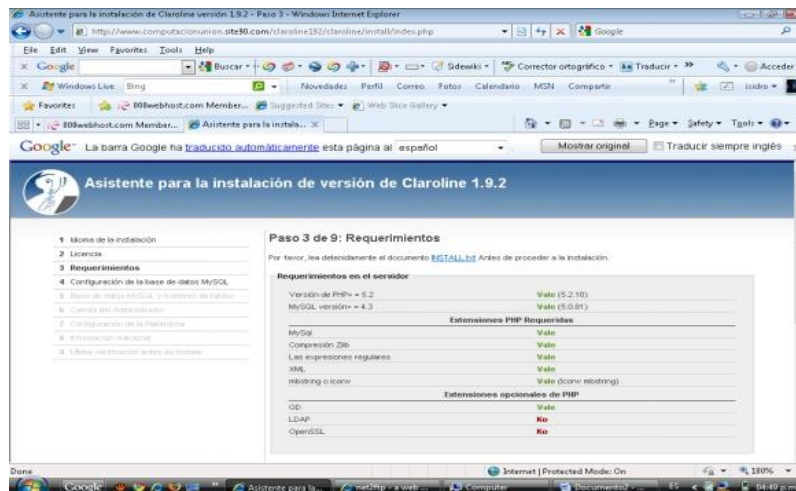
Asistente para la instalación de Claroline versión 1.9.2 - Paso 3 - Windows Internet Explorer

http://www.computacionunion.site90.com/claroline192/claroline/install/index.php

Google

File Edit View Favorites Tools Help

Google Buscar Sidewiki Corrector ortográfico Traducir Acceder

Windows Live Bing Novedades Perfil Correo Fotos Calendario MSN Compartir isidro

Favorites 000webhost.com Member... Suggested Sites Web Slice Gallery

000webhost.com Member... Asistente para la instala...

Page Safety Tools

Google La barra Google ha traducido automáticamente esta página al español Mostrar original Traducir siempre inglés

Asistente para la instalación de versión de Claroline 1.9.2

1 Idioma de la instalación
2 Licencia
3 Requerimientos
4 Configuración de la base de datos MySQL
5 Base de datos MySQL y nombres de tablas
6 Cuenta del Administrador
7 Configuración de la Plataforma
8 Información Adicional
9 Última verificación antes de instalar

Paso 3 de 9: Requerimientos

Por favor, lea detenidamente el documento INSTALL.txt Antes de proceder a la instalación.

Requerimientos en el servidor

| | |
|---|---|
| Versión de PHP> = 5.2 | Vale (5.2.10) |
| MySQL versión> = 4.3 | Vale (5.0.81) |
| Extensiones PHP Requeridas | |
| MySql | Vale |
| Compresión Zlib | Vale |
| Las expresiones regulares | Vale |
| XML | Vale |
| mbstring o iconv | Vale (iconv mbstring) |
| Extensiones opcionales de PHP | |
| GD | Vale |
| LDAP | Ko |
| OpenSSL | Ko |

Done Internet | Protected Mode: On 100%

Google Asistente para la... Computer Documento2 04:49 p.m.